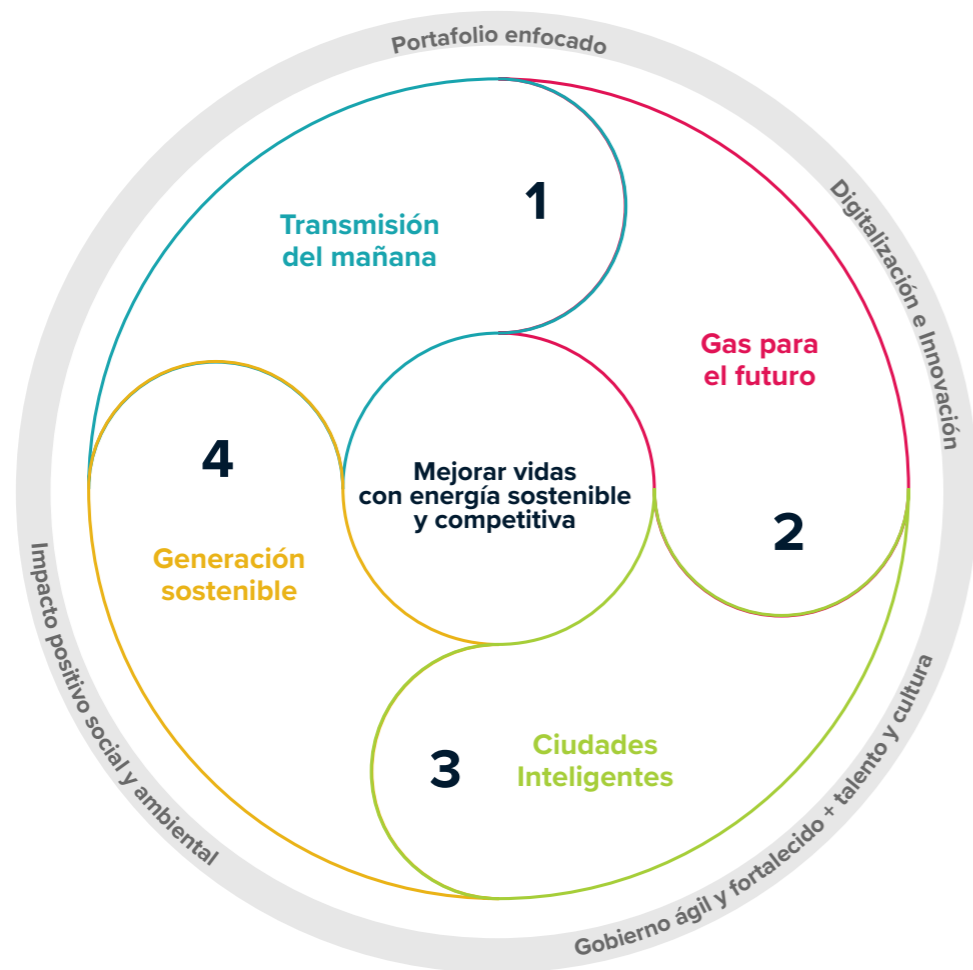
Portafolio enfocado

Digitalización e Innovación

Gobierno ágil y fortalecido + talento y cultura

Impacto positivo social y ambiental

1

Transmisión del mañana

Gas para el futuro

2

Mejorar vidas con energía sostenible y competitiva

4

Generación sostenible

3

Ciudades Inteligentes